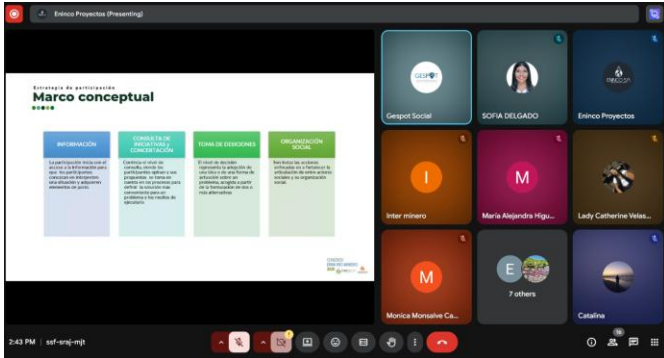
Eninco Proyectos (Presenting)

Estrategia de participación
Marco conceptual

INFORMACIÓN
CONSULTA DE INICIATIVAS Y CONCERTACIÓN
TOMA DE DECISIONES
ORGANIZACIÓN SOCIAL

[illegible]

Gespot Social
SOFIA DELGADO
Eninco Proyectos
Inter minero
Maria Alejandra Higu...
Lady Catherine Velas...
Monica Monsalve Ca...
7 others
Catalina

2:43 PM | ssf-srsj-mjt